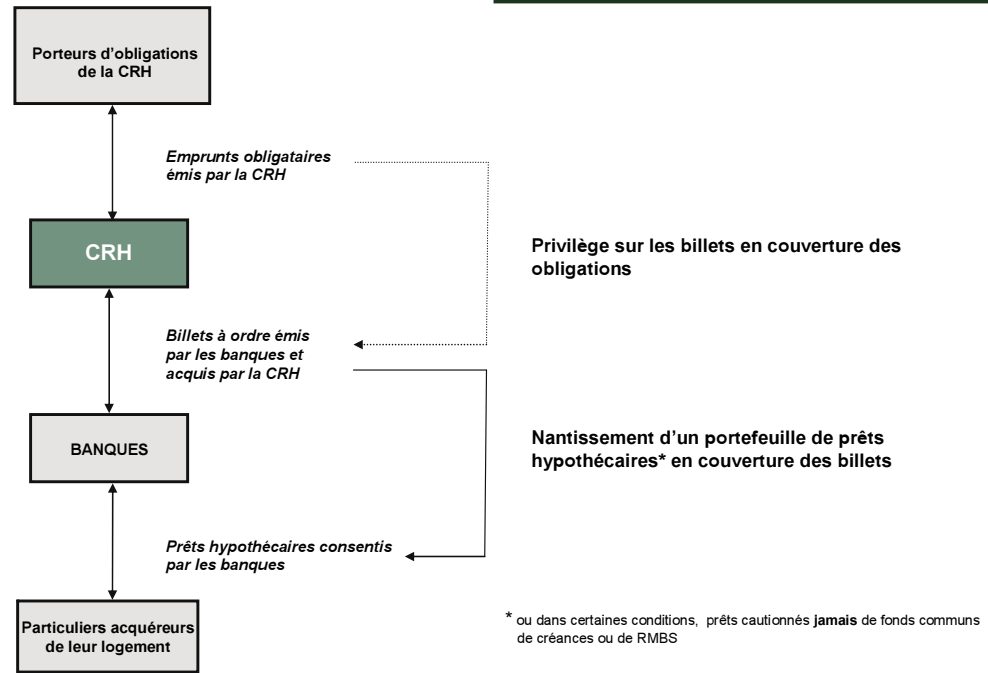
Porteurs d'obligations de la CRH

Emprunts obligataires émis par la CRH

CRH

Privilège sur les billets en couverture des obligations

Billets à ordre émis par les banques et acquis par la CRH

BANQUES

Nantissement d'un portefeuille de prêts hypothécaires* en couverture des billets

Prêts hypothécaires consentis par les banques

Particuliers acquéreurs de leur logement

* ou dans certaines conditions, prêts cautionnés **jamais** de fonds communs de créances ou de RMBS